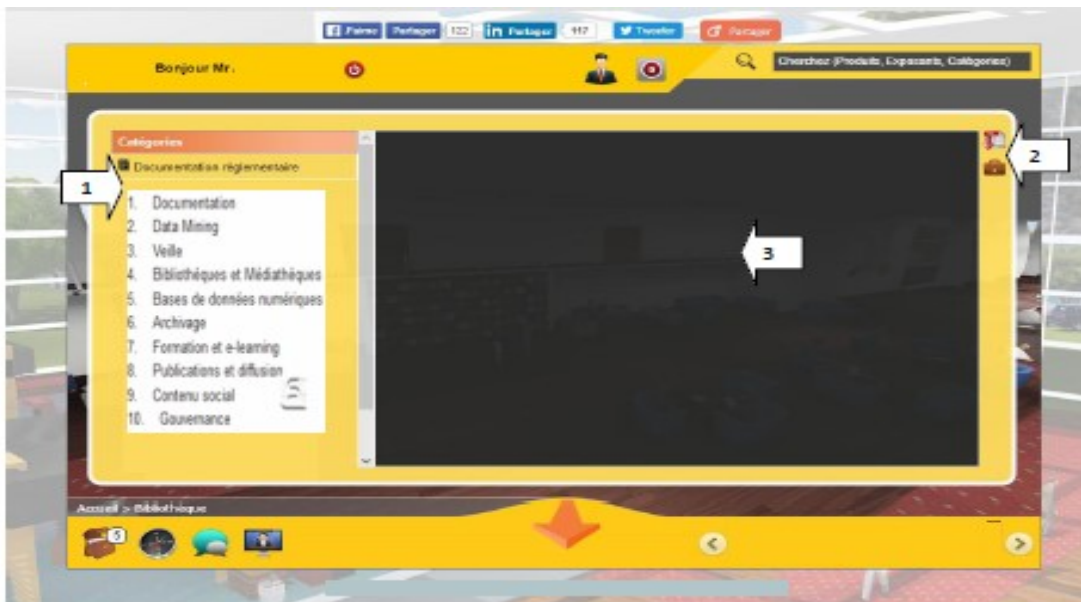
f J'aime Partager 122 in Partager 117 Tweeter Partager

Bonjour Mr.

Cherchez (Produits, Exposants, Catégories)

Catégories

Documentation réglementaire

1

1. Documentation
2. Data Mining
3. Veille
4. Bibliothèques et Médiathèques
5. Bases de données numériques
6. Archivage
7. Formation et e-learning
8. Publications et diffusion
9. Contenu social
10. Gouvernance

3

2

Accueil > Bibliothèque

5